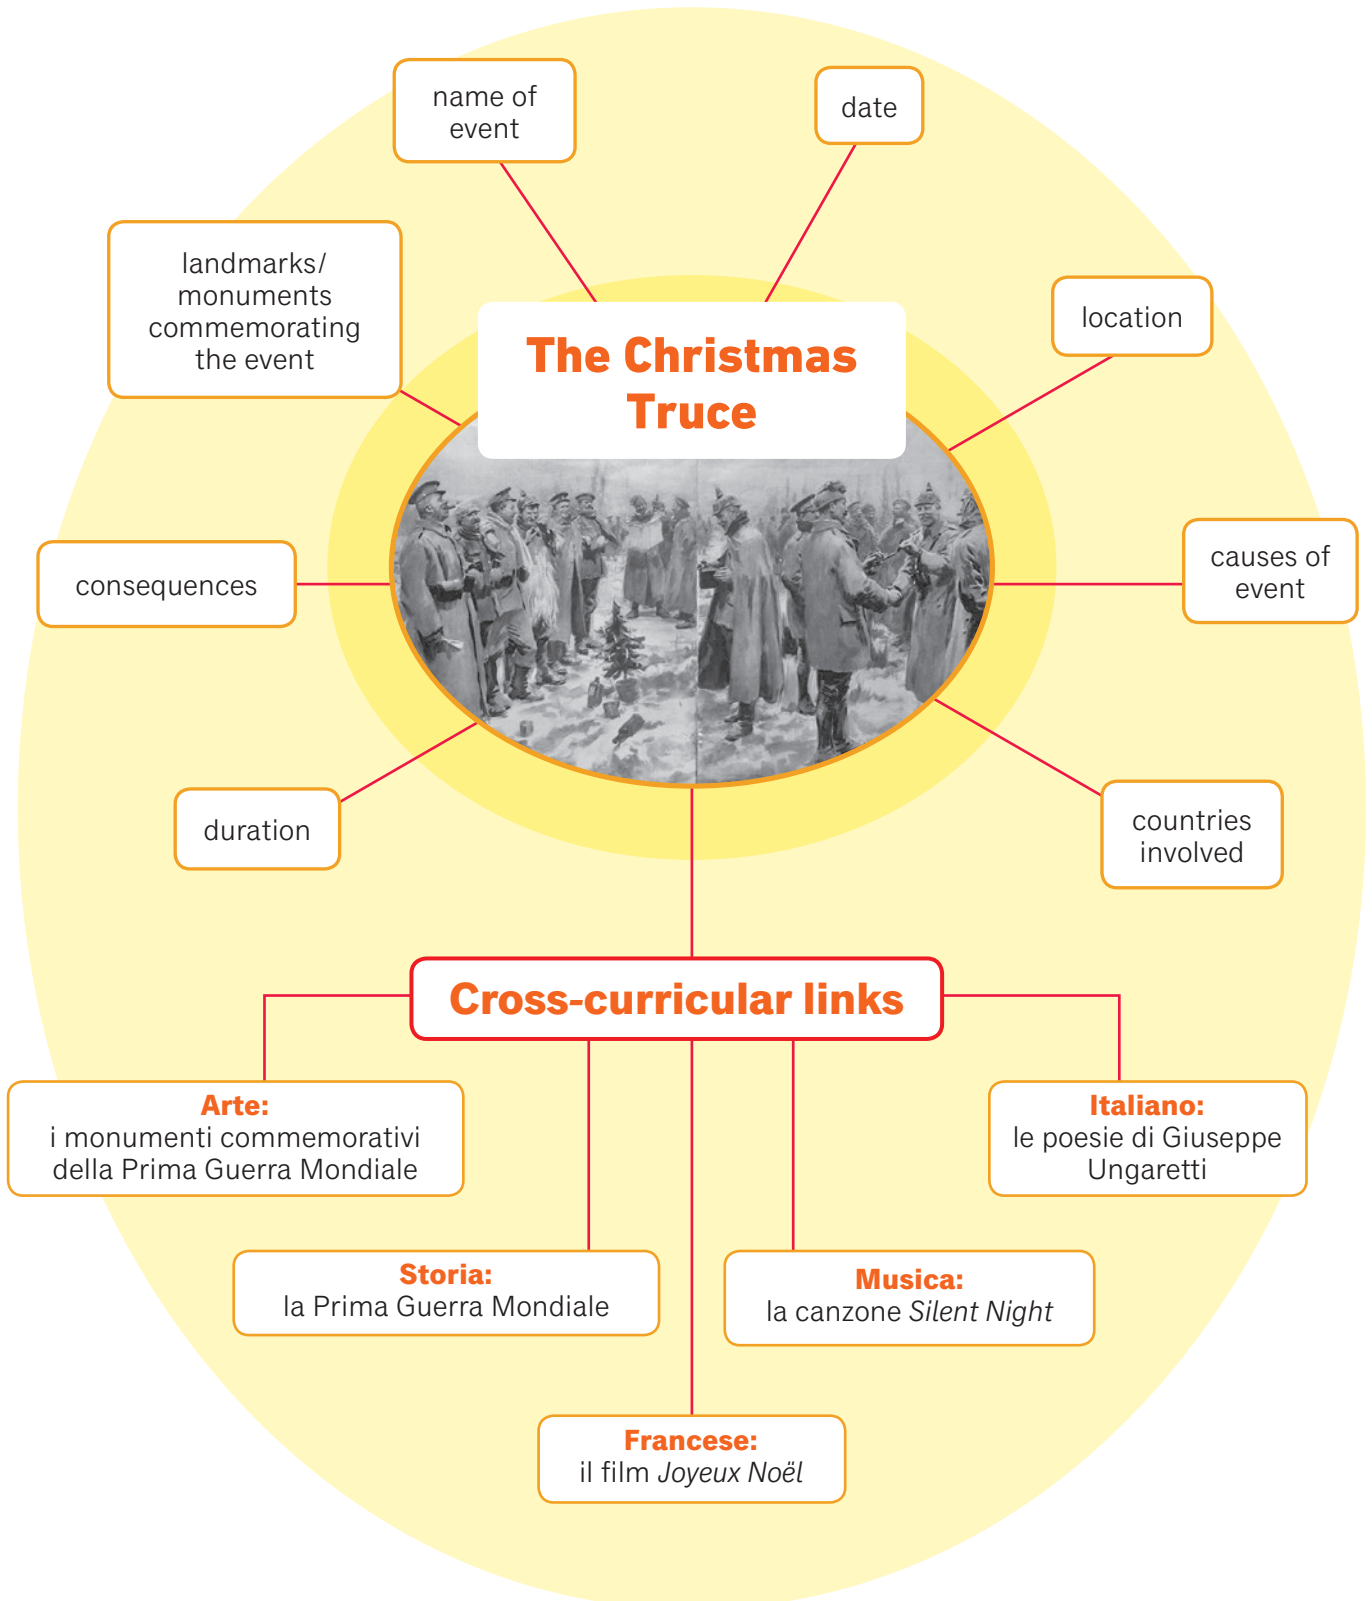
name of event

date

landmarks/ monuments commemorating the event

location

The Christmas Truce

consequences

causes of event

duration

countries involved

Cross-curricular links

Arte:
i monumenti commemorativi della Prima Guerra Mondiale

Italiano:
le poesie di Giuseppe Ungaretti

Storia:
la Prima Guerra Mondiale

Musica:
la canzone *Silent Night*

Francese:
il film *Joyeux Noël*